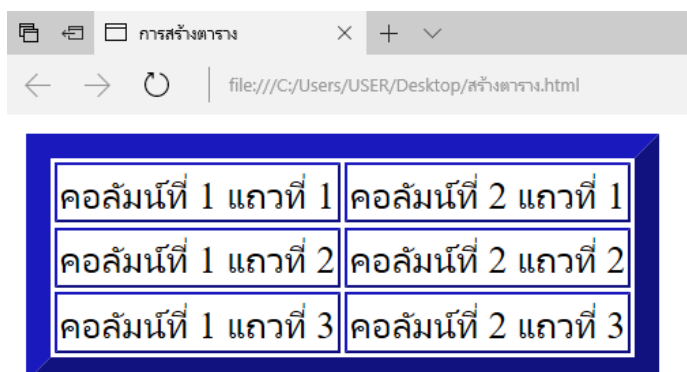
การสร้างตาราง

file:///C:/Users/USER/Desktop/สร้างตาราง.html

| คอลัมน์ที่ 1 แถวที่ 1 | คอลัมน์ที่ 2 แถวที่ 1 |
|---|---|
| คอลัมน์ที่ 1 แถวที่ 2 | คอลัมน์ที่ 2 แถวที่ 2 |
| คอลัมน์ที่ 1 แถวที่ 3 | คอลัมน์ที่ 2 แถวที่ 3 |